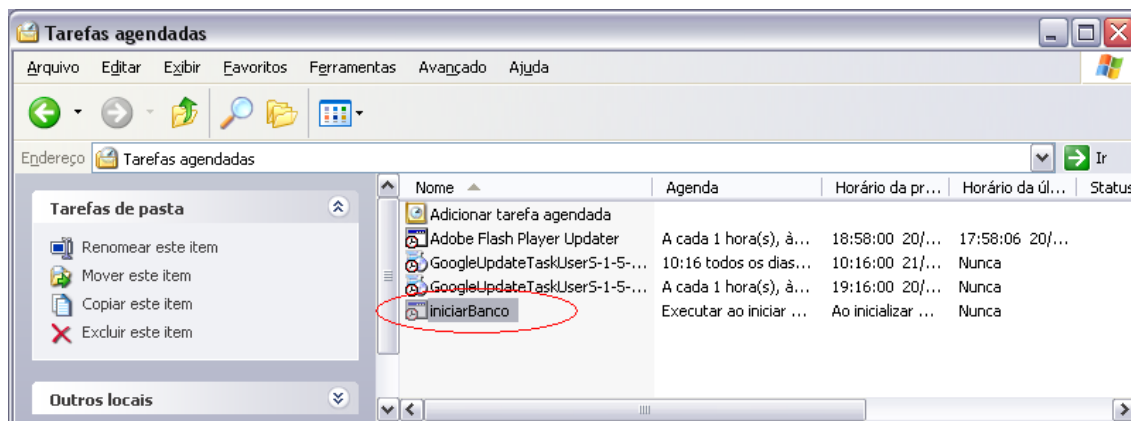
Tarefas agendadas

Arquivo Editar Exibir Favoritos Ferramentas Avançado Ajuda

Endereço Tarefas agendadas Ir

Tarefas de pasta

Renomear este item
Mover este item
Copiar este item
Excluir este item

Outros locais

| Nome | Agenda | Horário da pr... | Horário da úl... | Status |
|---|---|---|---|---|
| Adicionar tarefa agendada | | | | |
| Adobe Flash Player Updater | A cada 1 hora(s), à... | 18:58:00 20/... | 17:58:06 20/... | |
| GoogleUpdateTaskUserS-1-5-... | 10:16 todos os dias... | 10:16:00 21/... | Nunca | |
| GoogleUpdateTaskUserS-1-5-... | A cada 1 hora(s), à... | 19:16:00 20/... | Nunca | |
| iniciarBanco | Executar ao iniciar ... | Ao inicializar ... | Nunca | |